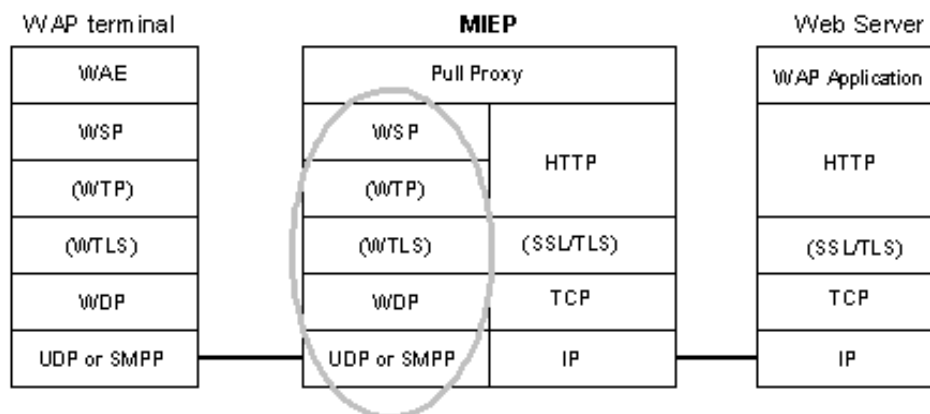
WAP terminal

| WAE |
|---|
| WSP |
| (WTP) |
| (WTLS) |
| WDP |
| UDP or SMPP |

MIEP

| Pull Proxy | |
|---|---|
| WSP | HTTP |
| (WTP) | |
| (WTLS) | (SSL/TLS) |
| WDP | TCP |
| UDP or SMPP | IP |

Web Server

| WAP Application |
|---|
| HTTP |
| (SSL/TLS) |
| TCP |
| IP |